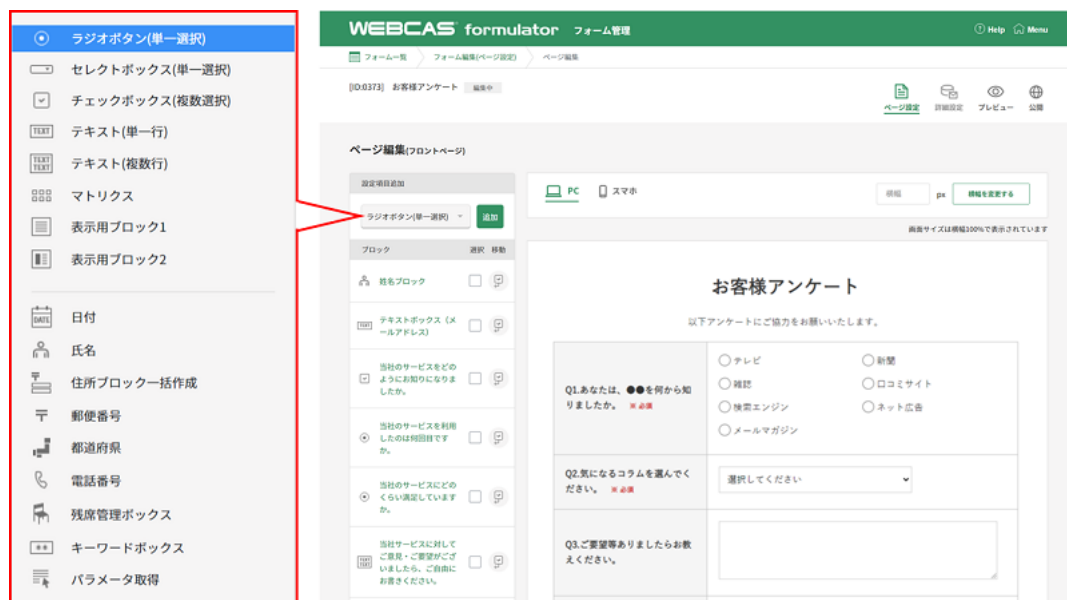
ラジオボタン(単一選択)
セレクトボックス(単一選択)
チェックボックス(複数選択)
TEXT テキスト(単一行)
TEXT TEXT テキスト(複数行)
マトリクス
表示用ブロック1
表示用ブロック2

DATE 日付
氏名
住所ブロック一括作成
郵便番号
都道府県
電話番号
残席管理ボックス
キーワードボックス
パラメータ取得

WEBCAS formulator フォーム管理
Help Menu

フォーム一覧 フォーム編集(ページ設定) ページ編集

[ID:0373] お客様アンケート 編集中

ページ設定 詳細設定 プレビュー 公開

ページ編集(フロントページ)

設定項目追加
ラジオボタン(単一選択) 追加

ブロック 選択 移動
姓名ブロック
テキストボックス（メールアドレス）
当社のサービスをどのようにお知りになりましたか。
当社のサービスを利用したのは何回目ですか。
当社のサービスにどのくらい満足していますか。
当社サービスに対してご意見・ご要望がございましたら、ご自由にお書きください。

PC スマホ
横幅 px 横幅を変更する
画面サイズは横幅100%で表示されています

お客様アンケート
以下アンケートにご協力をお願いいたします。

| Q1.あなたは、●●を何から知りましたか。 ※必須 | テレビ 新聞 雑誌 口コミサイト 検索エンジン ネット広告 メールマガジン |
|---|---|
| Q2.気になるコラムを選んでください。 ※必須 | 選択してください |
| Q3.ご要望等ありましたらお教えください。 | |